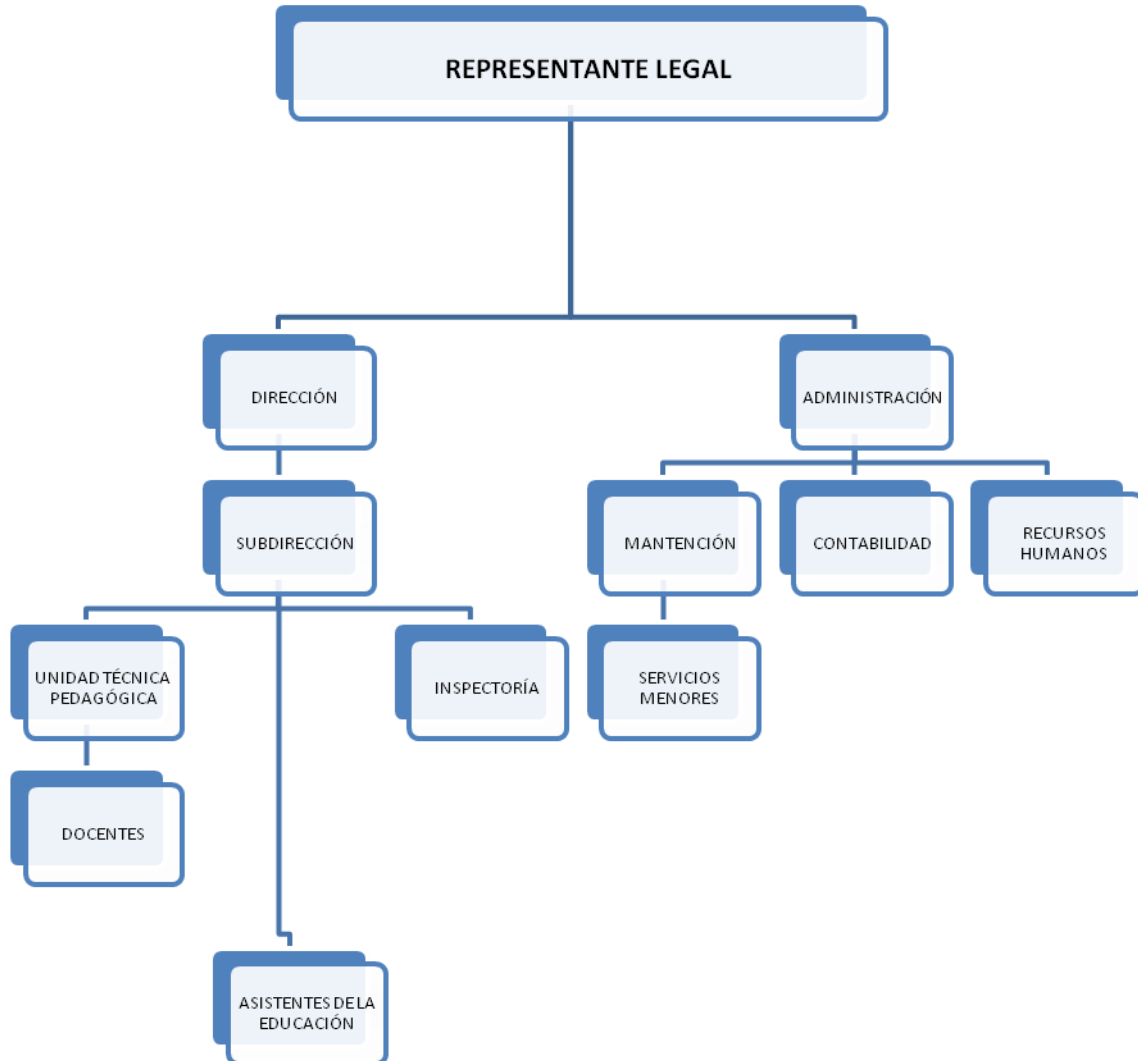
REPRESENTANTE LEGAL

DIRECCIÓN

ADMINISTRACIÓN

SUBDIRECCIÓN

MANTENCIÓN

CONTABILIDAD

RECURSOS HUMANOS

UNIDAD TÉCNICA PEDAGÓGICA

INSPECTORÍA

SERVICIOS MENORES

DOCENTES

ASISTENTES DE LA EDUCACIÓN